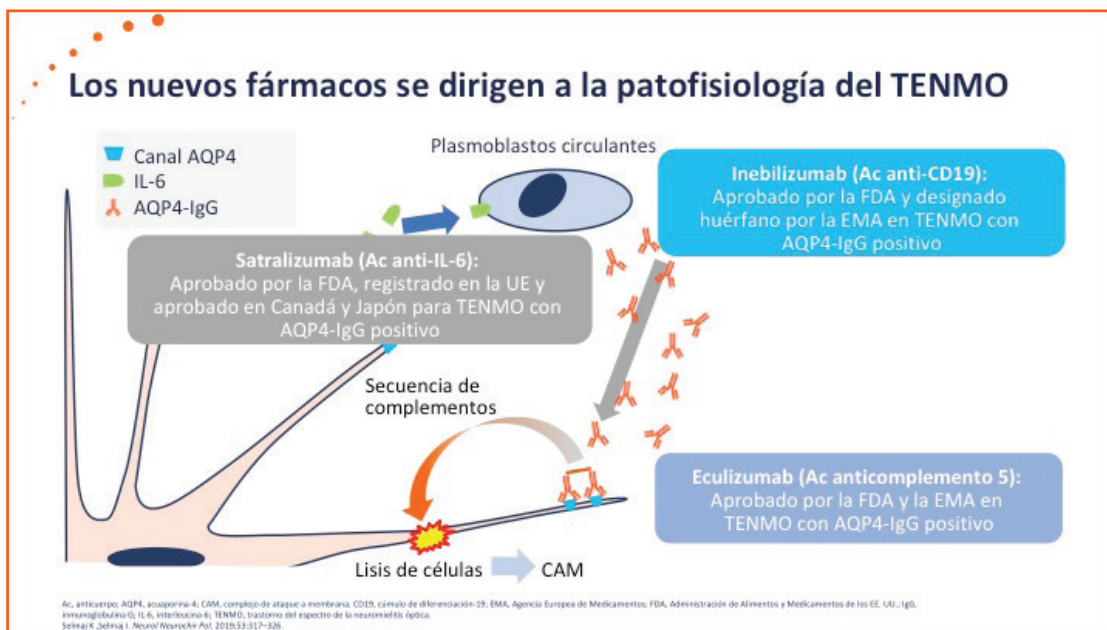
Los nuevos fármacos se dirigen a la patofisiología del TENMO

Canal AQP4
IL-6
AQP4-IgG

Plasmoblastos circulantes

Inebilizumab (Ac anti-CD19):
Aprobado por la FDA y designado huérfano por la EMA en TENMO con AQP4-IgG positivo

Satralizumab (Ac anti-IL-6):
Aprobado por la FDA, registrado en la UE y aprobado en Canadá y Japón para TENMO con AQP4-IgG positivo

Secuencia de complementos

Eculizumab (Ac anticomplemento 5):
Aprobado por la FDA y la EMA en TENMO con AQP4-IgG positivo

Lisis de células

CAM

Ac, anticuerpo; AQP4, acuaporina-4; CAM, complejo de ataque a membrana; CD19, cúmulo de diferenciación-19; EMA, Agencia Europea de Medicamentos; FDA, Administración de Alimentos y Medicamentos de los EE. UU.; IgG, inmunoglobulina G; IL-6, interleucina-6; TENMO, trastorno del espectro de la neuromielitis óptica.
Selmaj K ,Selmaj I. Neurol Neurochir Pol. 2019;53:317–326.